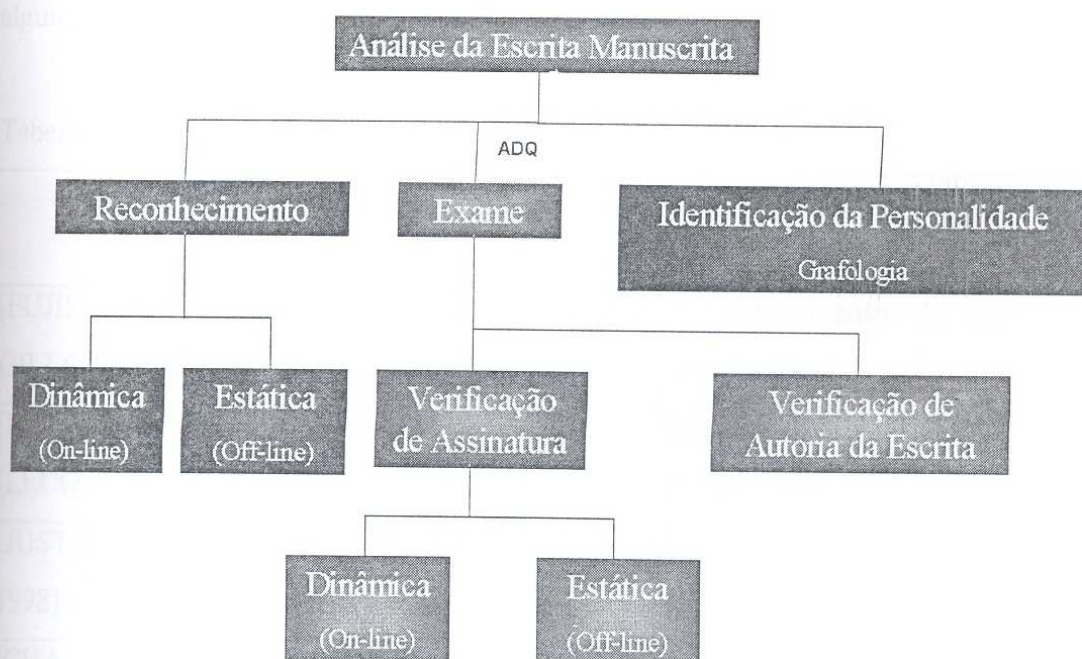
Análise da Escrita Manuscrita

ADQ

Reconhecimento

Exame

Identificação da Personalidade
Grafologia

Dinâmica
(On-line)

Estática
(Off-line)

Verificação de Assinatura

Verificação de Autoria da Escrita

Dinâmica
(On-line)

Estática
(Off-line)